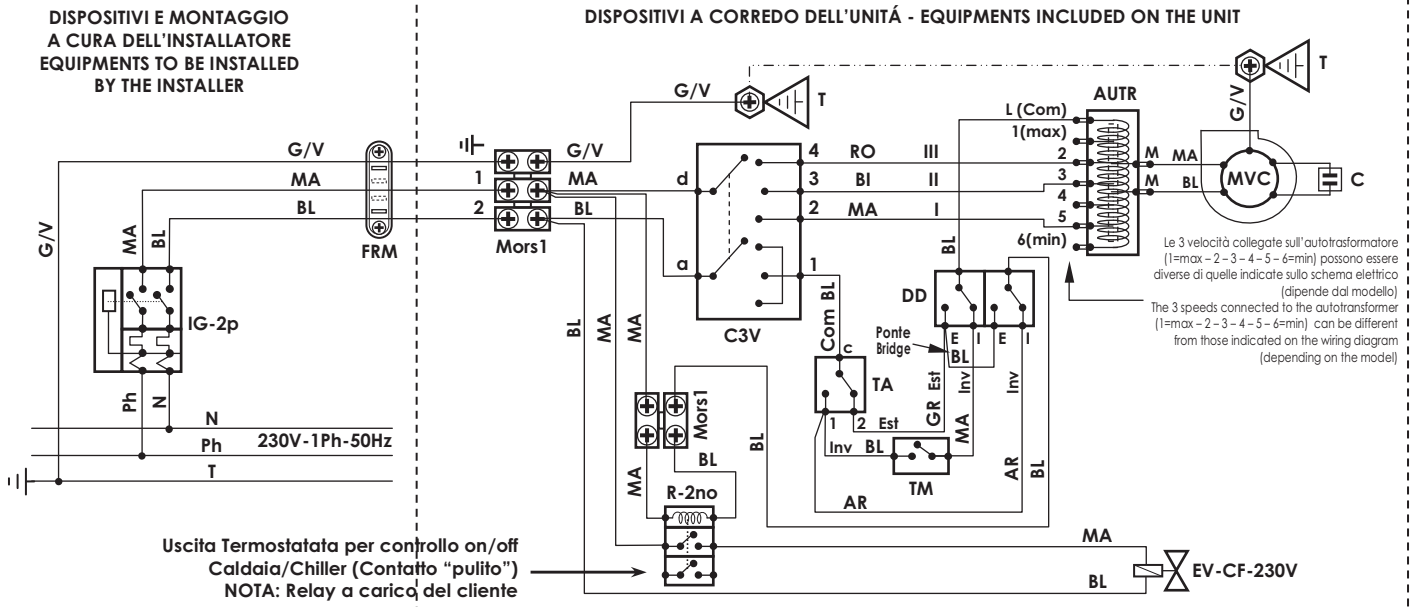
DISPOSITIVI E MONTAGGIO A CURA DELL'INSTALLATORE EQUIPMENTS TO BE INSTALLED BY THE INSTALLER

DISPOSITIVI A CORREDO DELL'UNITÁ - EQUIPMENTS INCLUDED ON THE UNIT

G/V
T
G/V
T
AUTR
L (Com)
1(max)
2
3
4
5
6(min)
M
M
MA
BL
MVC
C
G/V
G/V
MA
BL
FRM
1
2
Mors1
G/V
MA
BL
4
3
2
1
RO
BI
MA
III
II
I
d
a
C3V
BL
DD
Le 3 velocità collegate sull'autotrasformatore (1=max – 2 – 3 – 4 – 5 – 6=min) possono essere diverse di quelle indicate sullo schema elettrico (dipende dal modello)
The 3 speeds connected to the autotransformer (1=max – 2 – 3 – 4 – 5 – 6=min) can be different from those indicated on the wiring diagram (depending on the model)
G/V
MA
BL
IG-2p
Ph
N
N
Ph
230V-1Ph-50Hz
T
BL
MA
MA
Com
BL
c
Ponte
Bridge
E
I
E
I
BL
Est
Inv
Inv
TA
1
2
Est
GR
MA
Inv
BL
TM
AR
BL
AR
Mors1
BL
BL
MA
R-2no
MA
BL
EV-CF-230V
Uscita Termostatata per controllo on/off Caldaia/Chiller (Contatto "pulito")
NOTA: Relay a carico del cliente